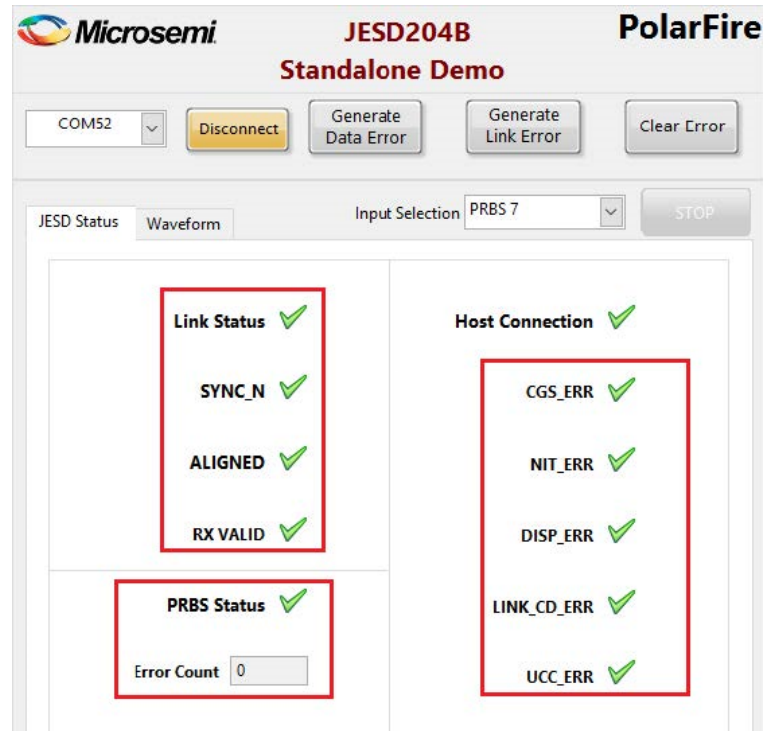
Microsemi

JESD204B
Standalone Demo

PolarFire

COM52

Disconnect

Generate Data Error

Generate Link Error

Clear Error

JESD Status

Waveform

Input Selection PRBS 7

STOP

Link Status

SYNC_N

ALIGNED

RX VALID

Host Connection

CGS_ERR

NIT_ERR

DISP_ERR

LINK_CD_ERR

UCC_ERR

PRBS Status

Error Count 0